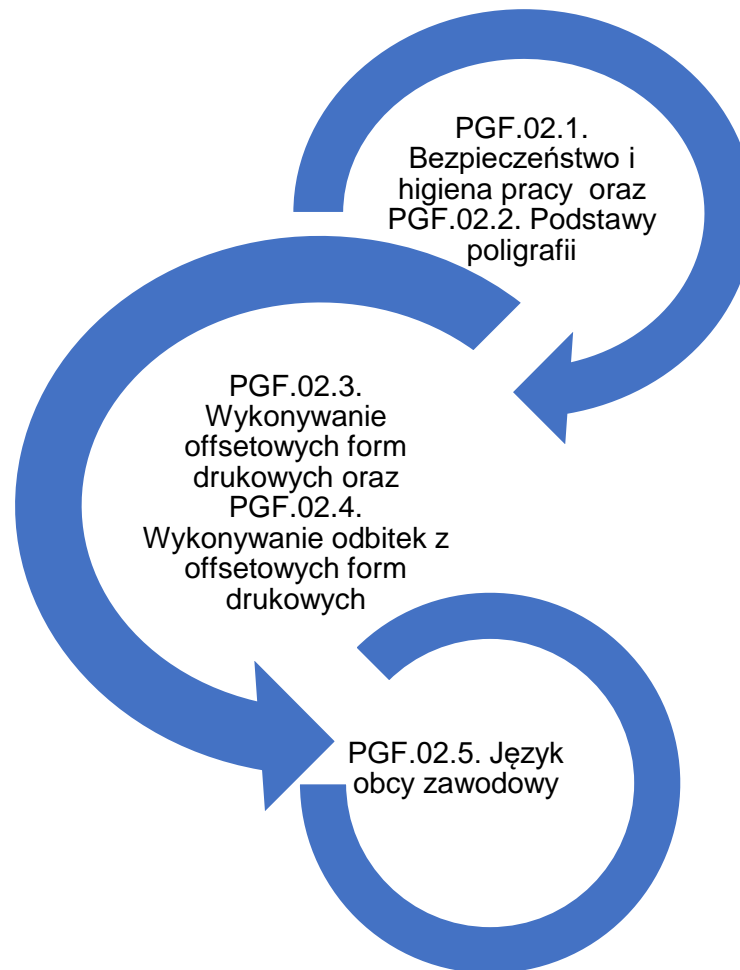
PGF.02.1. Bezpieczeństwo i higiena pracy oraz PGF.02.2. Podstawy poligrafii

PGF.02.3. Wykonywanie offsetowych form drukowych oraz PGF.02.4. Wykonywanie odbitek z offsetowych form drukowych

PGF.02.5. Język obcy zawodowy